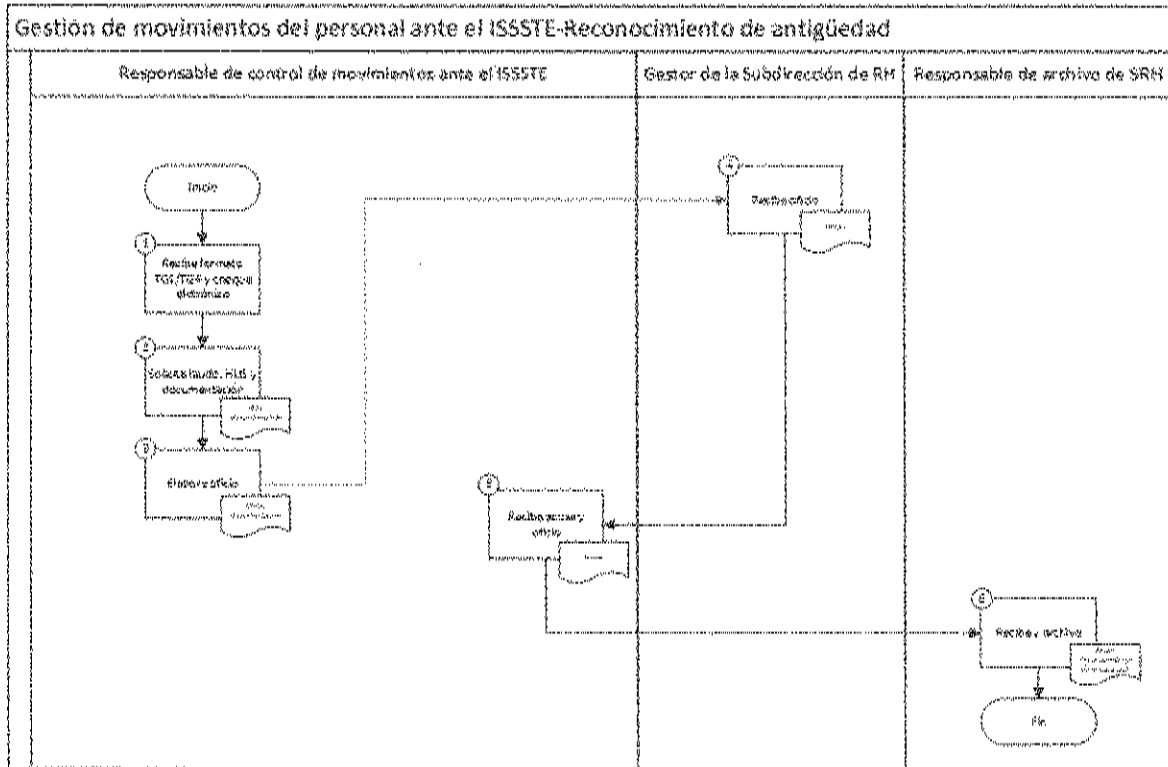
Gestión de movimientos del personal ante el ISSSTE-Reconocimiento de antigüedad

Responsable de control de movimientos ante el ISSSTE

Gestor de la Subdirección de RM

Responsable de archivo de SRH

Inicio

1

Recibe formato TG6/TG7 y correo electrónico

2

Solicita hoja única y documentación

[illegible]

3

Elabora oficio

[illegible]

4

Recibe oficio

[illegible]

5

Recibe acuse y oficio

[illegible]

6

Recibe y archiva

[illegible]

Fin